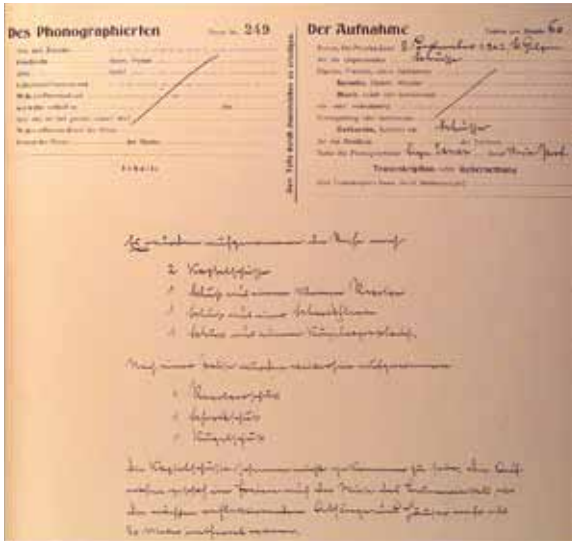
Des Phonographierten

Nr. 249

Der Aufnahme

60

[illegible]

Schüße

Schüße

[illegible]

Transkription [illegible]

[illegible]

Es wurden aufgenommen die Rufe nach

2 Kopfschüße

1 Schuß mit einem kleinen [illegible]

1 Schuß mit einem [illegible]

1 Schuß mit einem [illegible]

Auf einer Platte wurden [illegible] aufgenommen

1 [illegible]

1 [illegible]

1 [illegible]

Die Kopfschüße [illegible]